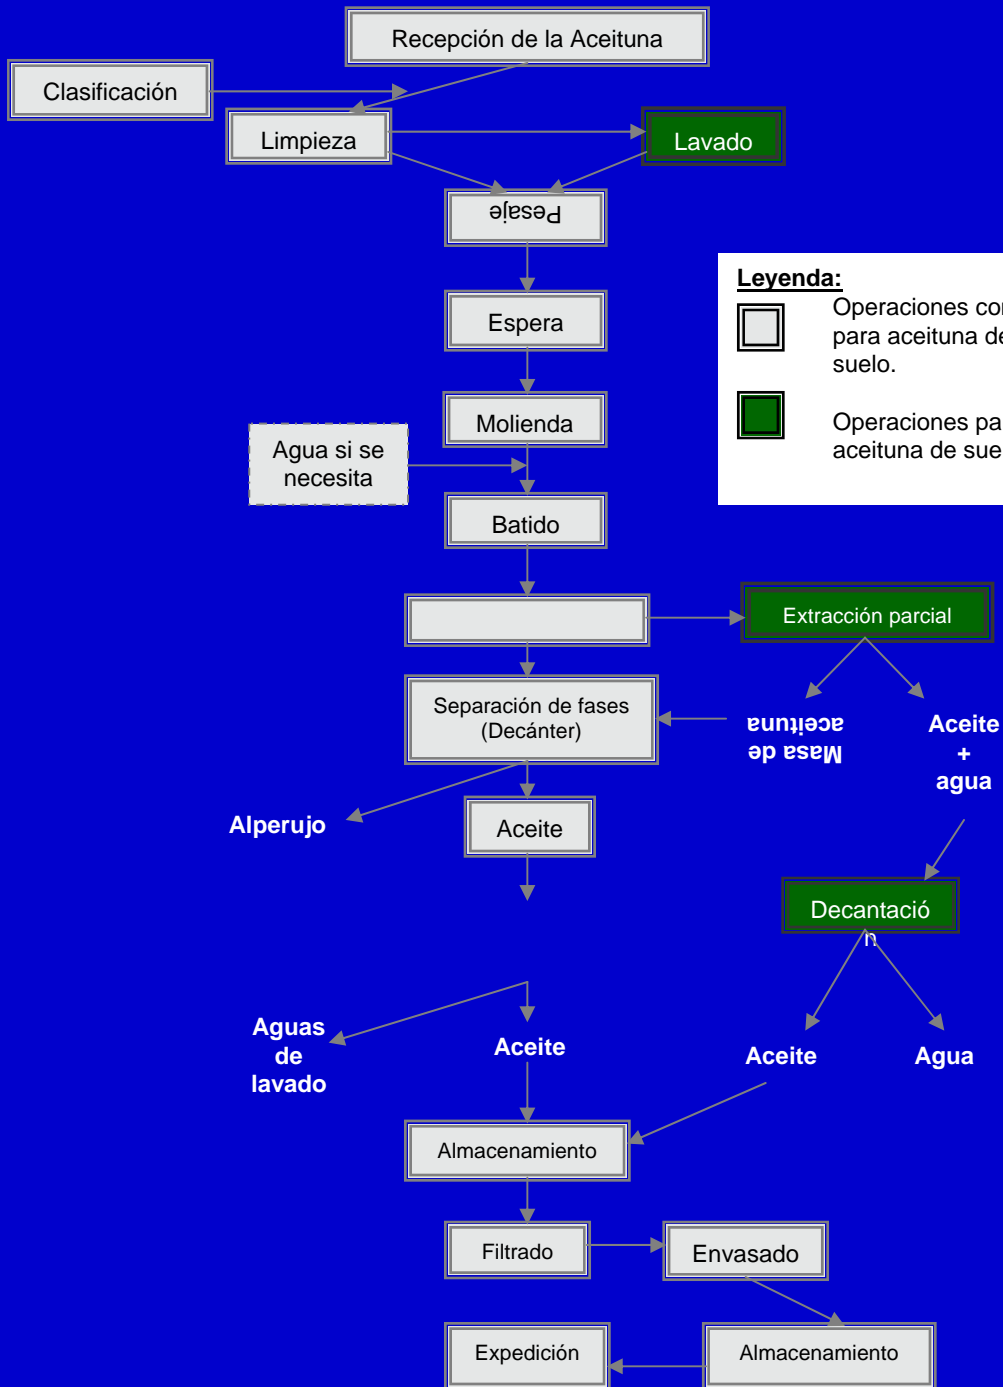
Recepción de la Aceituna

Clasificación

Limpieza

Lavado

Pesaje

Espera

Leyenda:

Operaciones co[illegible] para aceituna de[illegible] suelo.

Operaciones pa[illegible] aceituna de sue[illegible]

Molienda

Agua si se necesita

Batido

Extracción parcial

Separación de fases (Decánter)

Masa de aceituna

Aceite + agua

Alperujo

Aceite

Decantación

Aguas de lavado

Aceite

Aceite

Agua

Almacenamiento

Filtrado

Envasado

Expedición

Almacenamiento